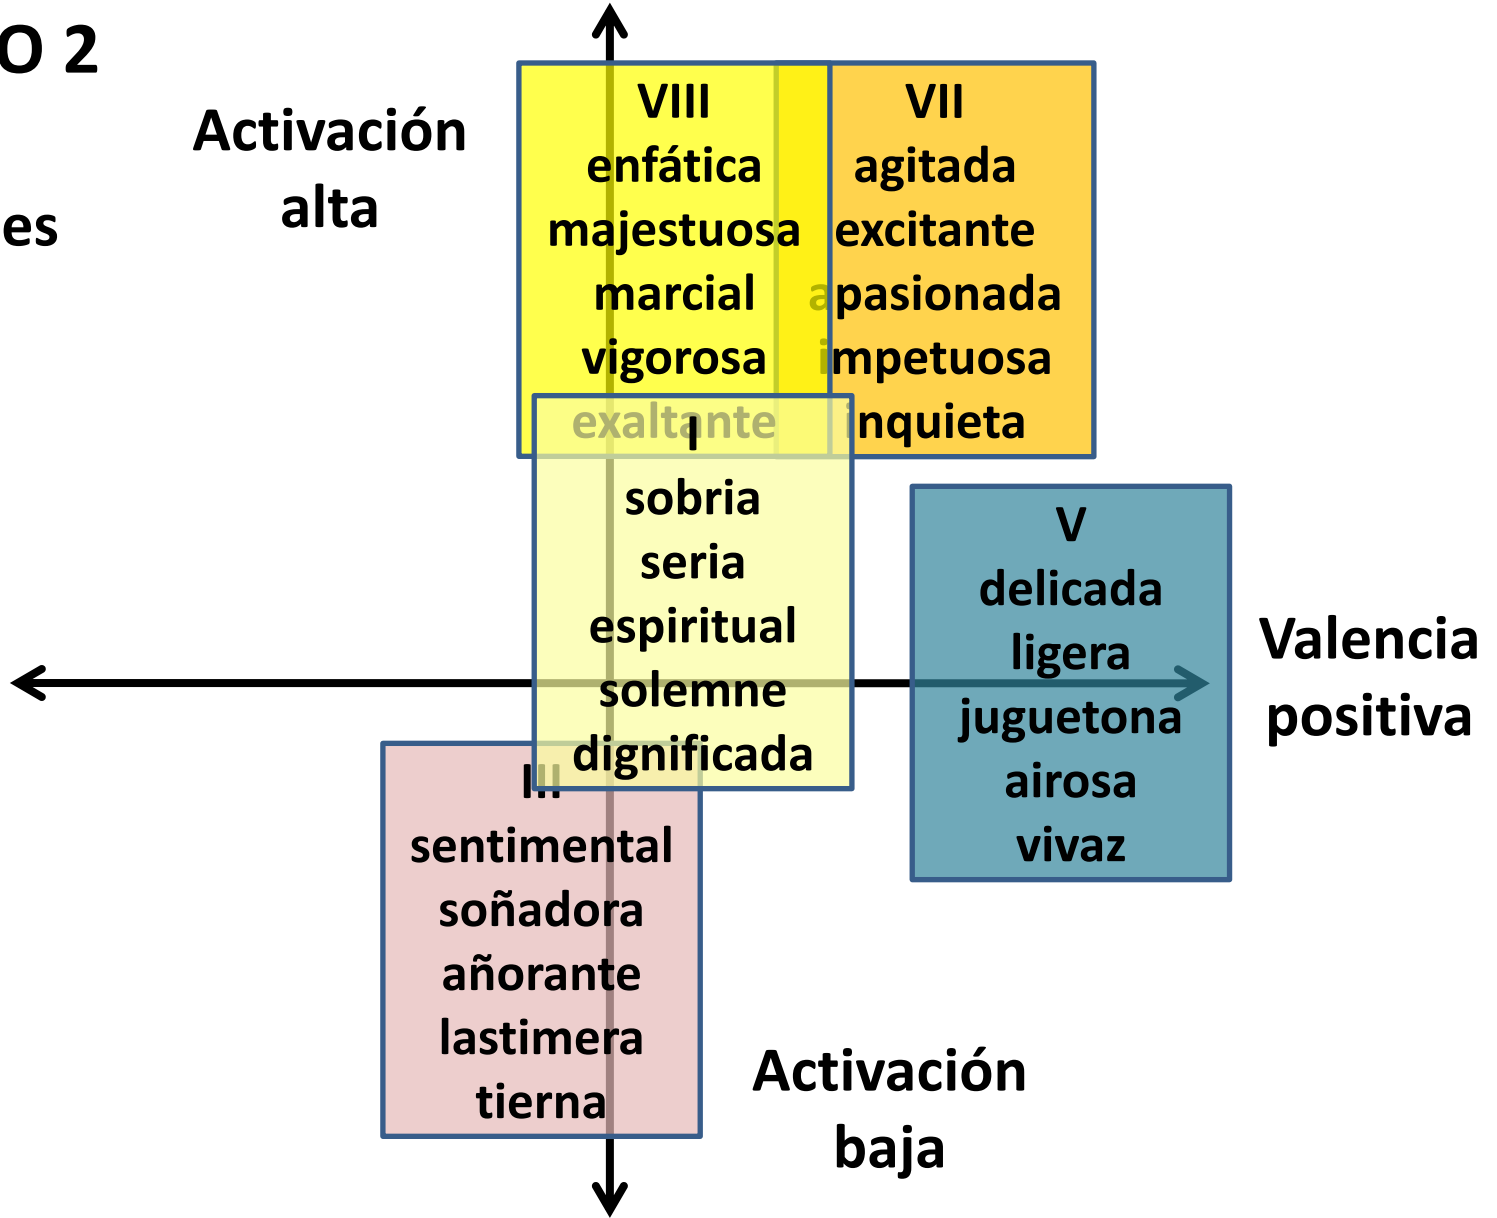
O 2

es

Activación alta

VIII
enfática
majestuosa
marcial
vigorosa
exaltante

VII
agitada
excitante
apasionada
impetuosa
inquieta

I
sobria
seria
espiritual
solemne
dignificada

V
delicada
ligera
juguetona
airosa
vivaz

Valencia positiva

III
sentimental
soñadora
añorante
lastimera
tierna

Activación baja